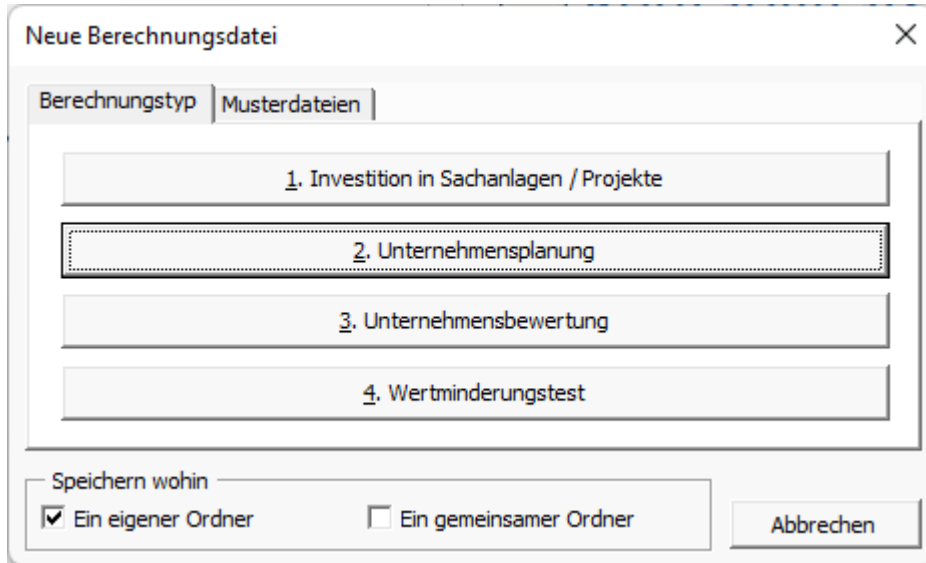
Neue Berechnungsdatei

×

Berechnungstyp | Musterdateien

1. Investition in Sachanlagen / Projekte

2. Unternehmensplanung

3. Unternehmensbewertung

4. Wertminderungstest

Speichern wohin

☑ Ein eigener Ordner

☐ Ein gemeinsamer Ordner

Abbrechen